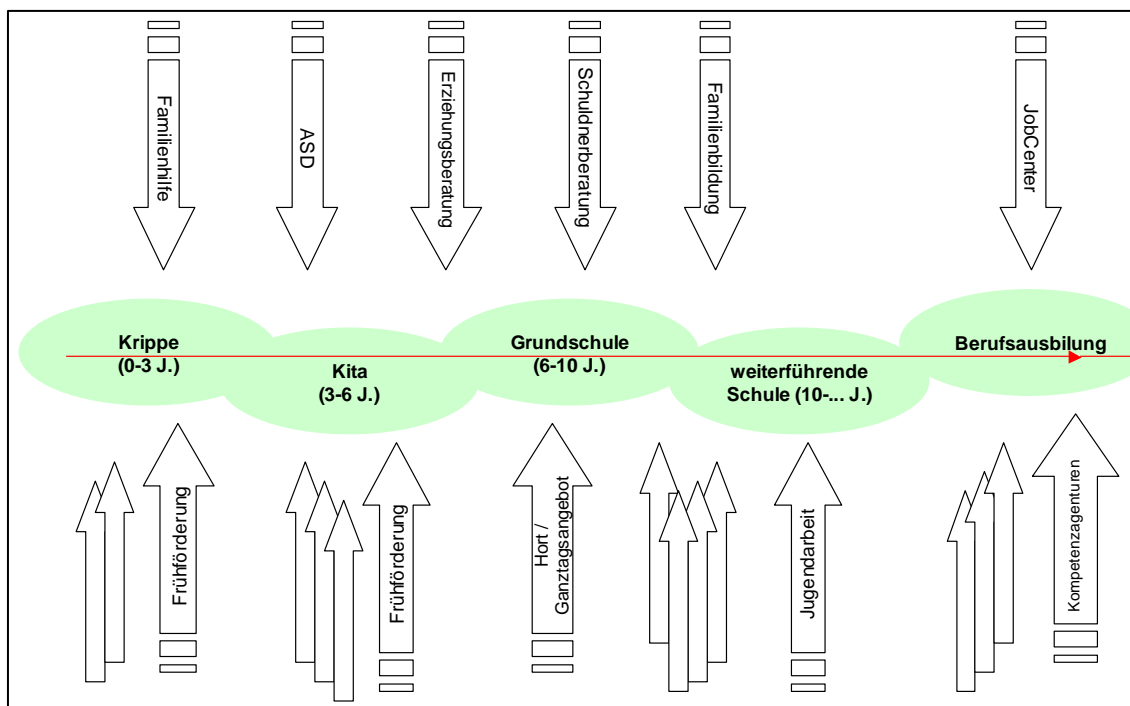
Familienhilfe

ASD

Erziehungsberatung

Schuldnerberatung

Familienbildung

JobCenter

Krippe (0-3 J.)

Kita (3-6 J.)

Grundschule (6-10 J.)

weiterführende Schule (10-... J.)

Berufsausbilung

Frühförderung

Frühförderung

Hort / Ganztagsangebot

Jugendarbeit

Kompetenzagenturen